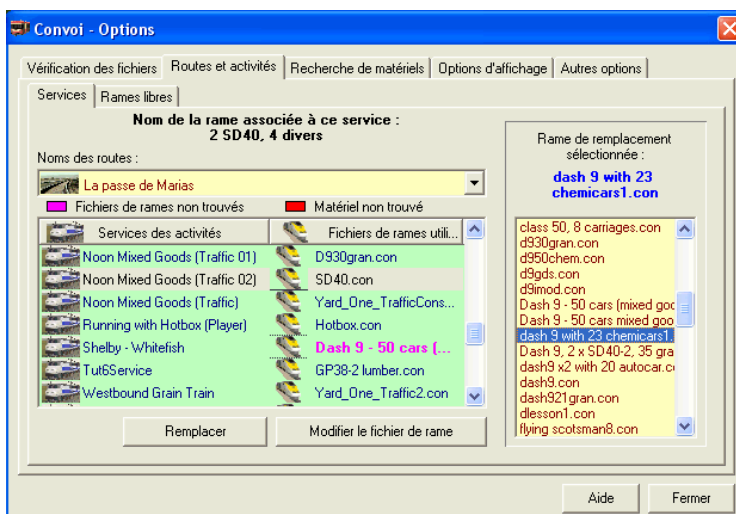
Convoi - Options

Vérification des fichiers | Routes et activités | Recherche de matériels | Options d'affichage | Autres options

Services | Rames libres

Nom de la rame associée à ce service :
2 SD40, 4 divers

Noms des routes :

La passe de Marias

Fichiers de rames non trouvés
Matériel non trouvé

| Services des activités | Fichiers de rames utili... |
|---|---|
| Noon Mixed Goods (Traffic 01) | D930gran.con |
| Noon Mixed Goods (Traffic 02) | SD40.con |
| Noon Mixed Goods (Traffic) | Yard_One_TrafficCons... |
| Running with Hotbox (Player) | Hotbox.con |
| Shelby - Whitefish | Dash 9 - 50 cars (... |
| Tut6Service | GP38-2 lumber.con |
| Westbound Grain Train | Yard_One_Traffic2.con |

Remplacer
Modifier le fichier de rame

Rame de remplacement sélectionnée :
dash 9 with 23 chemicars1.con

class 50, 8 carriages.con
d930gran.con
d950chem.con
d9gds.con
d9imod.con
Dash 9 - 50 cars (mixed goc
Dash 9 - 50 cars mixed goo
dash 9 with 23 chemicars1.
Dash 9, 2 x SD40-2, 35 gra
dash9 x2 with 20 autocar.c
dash9.con
dash921gran.con
dlesson1.con
flying scotsman8.con

Aide
Fermer